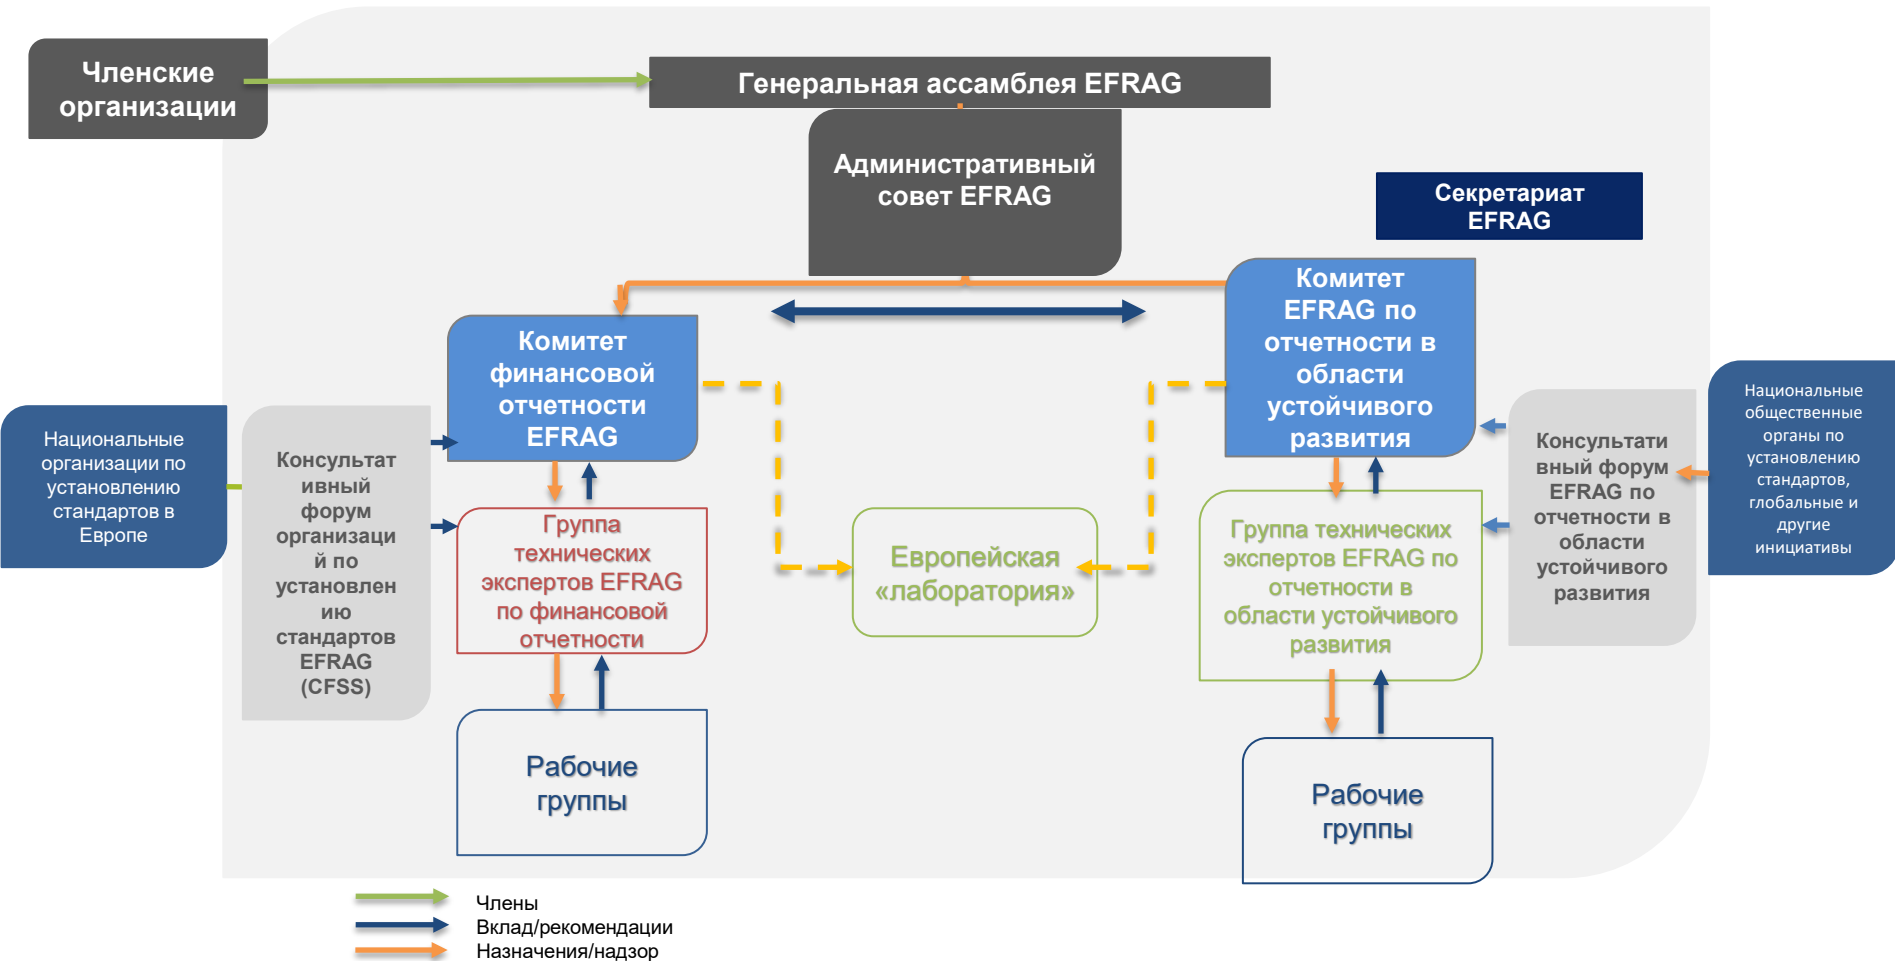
Членские организации

Генеральная ассамблея EFRAG

Административный совет EFRAG

Секретариат EFRAG

Комитет финансовой отчетности EFRAG

Комитет EFRAG по отчетности в области устойчивого развития

Национальные организации по установлению стандартов в Европе

Консультативный форум организаций по установлению стандартов EFRAG (CFSS)

Группа технических экспертов EFRAG по финансовой отчетности

Европейская «лаборатория»

Группа технических экспертов EFRAG по отчетности в области устойчивого развития

Консультативный форум EFRAG по отчетности в области устойчивого развития

Национальные общественные органы по установлению стандартов, глобальные и другие инициативы

Рабочие группы

Рабочие группы

Члены
Вклад/рекомендации
Назначения/надзор